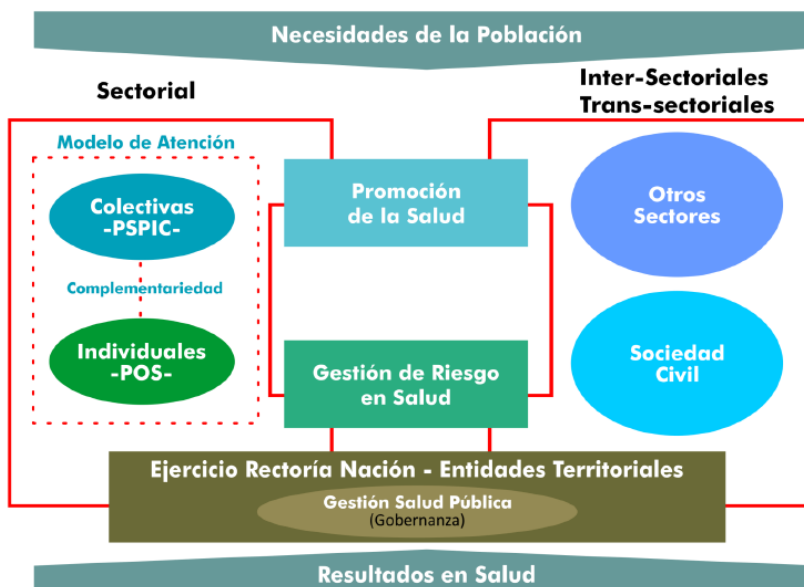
Necesidades de la Población

Sectorial

Inter-Sectoriales
Trans-sectoriales

Modelo de Atención

Colectivas
-PSPIC-

Complementariedad

Individuales
-POS-

Promoción
de la Salud

Gestión de Riesgo
en Salud

Otros
Sectores

Sociedad
Civil

Ejercicio Rectoría Nación - Entidades Territoriales

Gestión Salud Pública
(Gobernanza)

Resultados en Salud